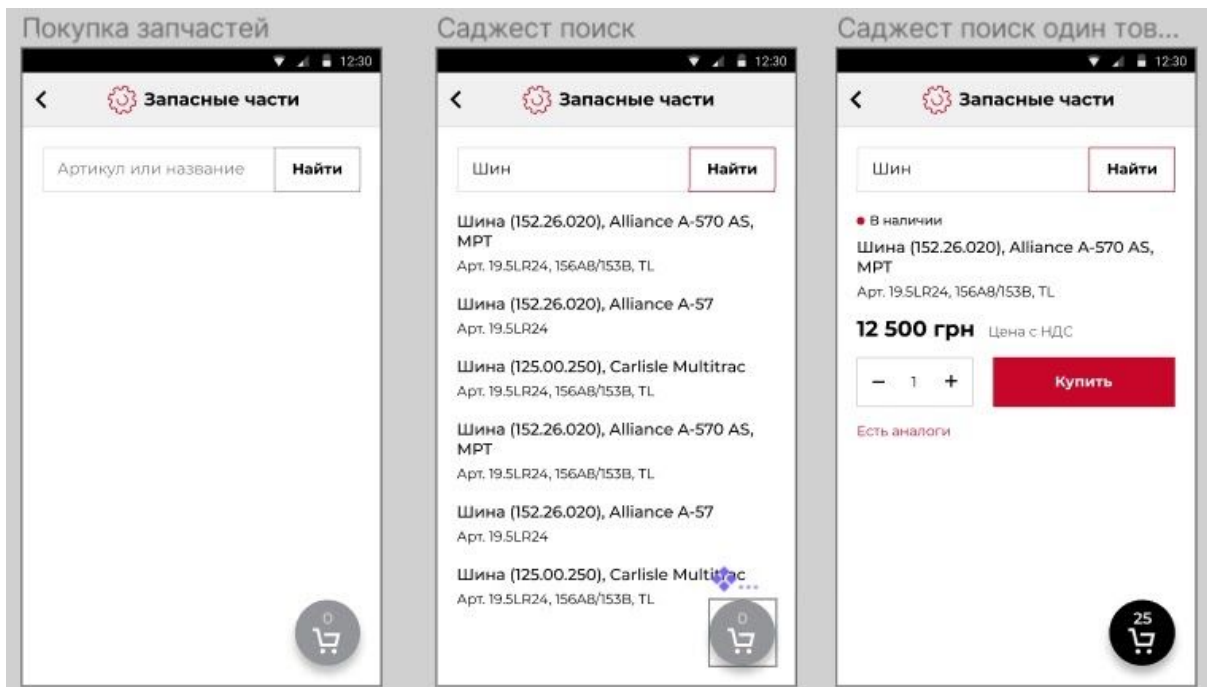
Покупка запчастей

12:30

Запасные части

Артикул или название

Найти

0

Саджест поиск

12:30

Запасные части

Шин

Найти

Шина (152.26.020), Alliance A-570 AS, MPT
Арт. 19.5LR24, 156A8/153B, TL

Шина (152.26.020), Alliance A-57
Арт. 19.5LR24

Шина (125.00.250), Carlisle Multitrac
Арт. 19.5LR24, 156A8/153B, TL

Шина (152.26.020), Alliance A-570 AS, MPT
Арт. 19.5LR24, 156A8/153B, TL

Шина (152.26.020), Alliance A-57
Арт. 19.5LR24

Шина (125.00.250), Carlisle Multitrac
Арт. 19.5LR24, 156A8/153B, TL

0

Саджест поиск один тов...

12:30

Запасные части

Шин

Найти

В наличии

Шина (152.26.020), Alliance A-570 AS, MPT
Арт. 19.5LR24, 156A8/153B, TL

12 500 грн Цена с НДС

− 1 +

Купить

Есть аналоги

25